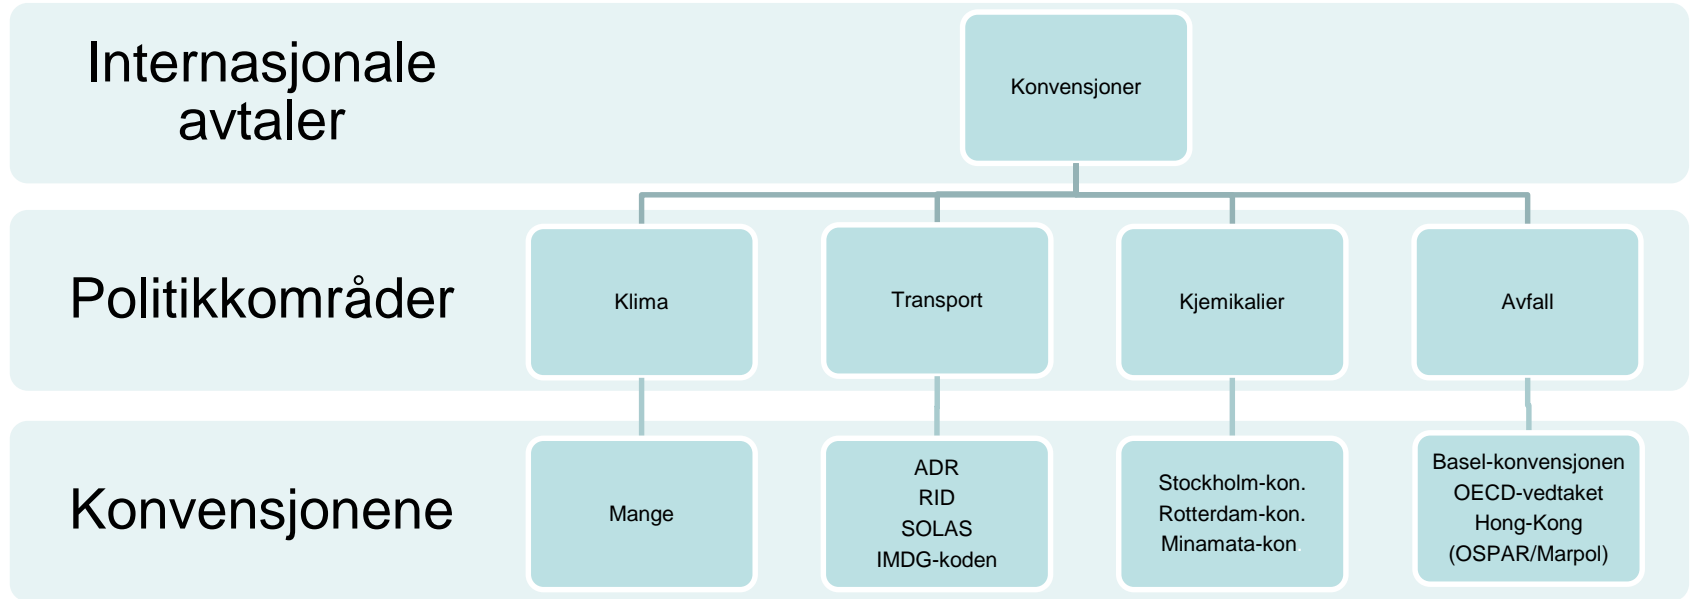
Internasjonale avtaler

Konvensjoner

Politikkområder

Klima

Transport

Kjemikalier

Avfall

Konvensjonene

Mange

ADR
RID
SOLAS
IMDG-koden

Stockholm-kon.
Rotterdam-kon.
Minamata-kon

Basel-konvensjonen
OECD-vedtaket
Hong-Kong
(OSPAR/Marpol)